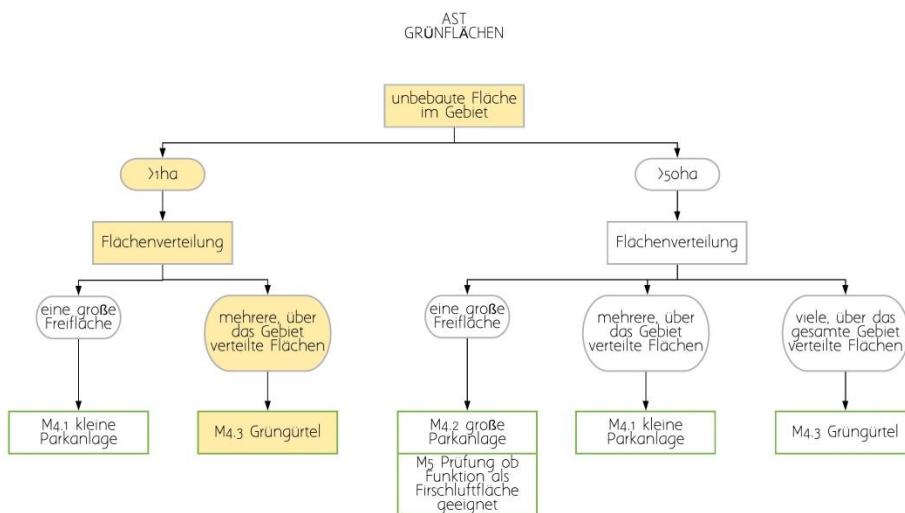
AST
GRÜNFLÄCHEN

unbebaute Fläche im Gebiet

>1ha

Flächenverteilung

eine große Freifläche

M4.1 kleine Parkanlage

mehrere, über das Gebiet verteilte Flächen

M4.3 Grüngürtel

>50ha

Flächenverteilung

eine große Freifläche

M4.2 große Parkanlage

M5 Prüfung ob Funktion als Firschluftfläche geeignet

mehrere, über das Gebiet verteilte Flächen

M4.1 kleine Parkanlage

viele, über das gesamte Gebiet verteilte Flächen

M4.3 Grüngürtel